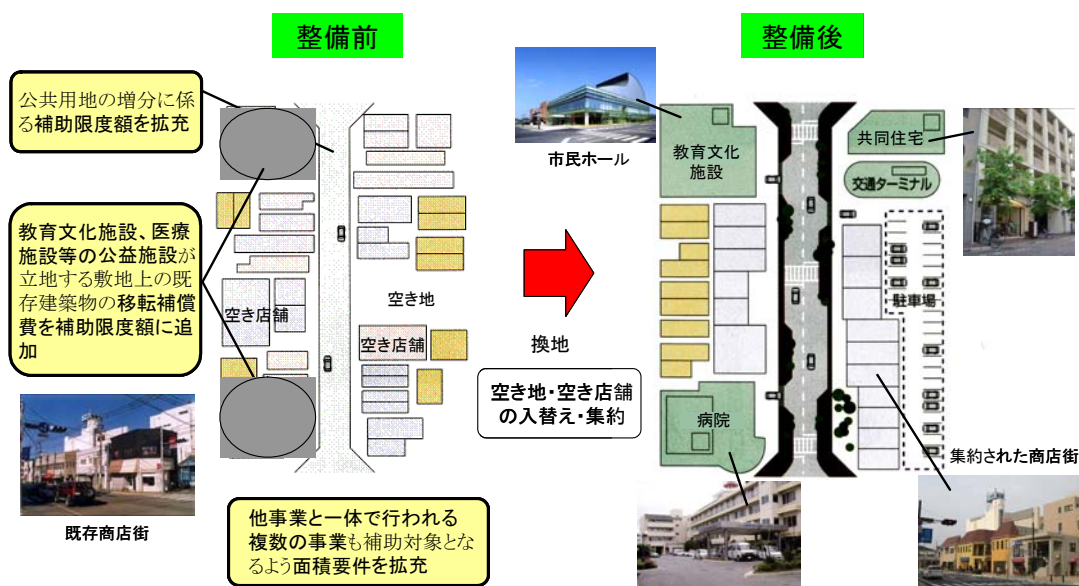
整備前

整備後

公共用地の増分に係る補助限度額を拡充

教育文化施設、医療施設等の公益施設が立地する敷地上の既存建築物の移転補償費を補助限度額に追加

空き店舗

空き地

空き店舗

既存商店街

他事業と一体で行われる複数の事業も補助対象となるよう面積要件を拡充

市民ホール

換地

空き地･空き店舗の入替え･集約

教育文化施設

共同住宅

交通ターミナル

駐車場

病院

集約された商店街